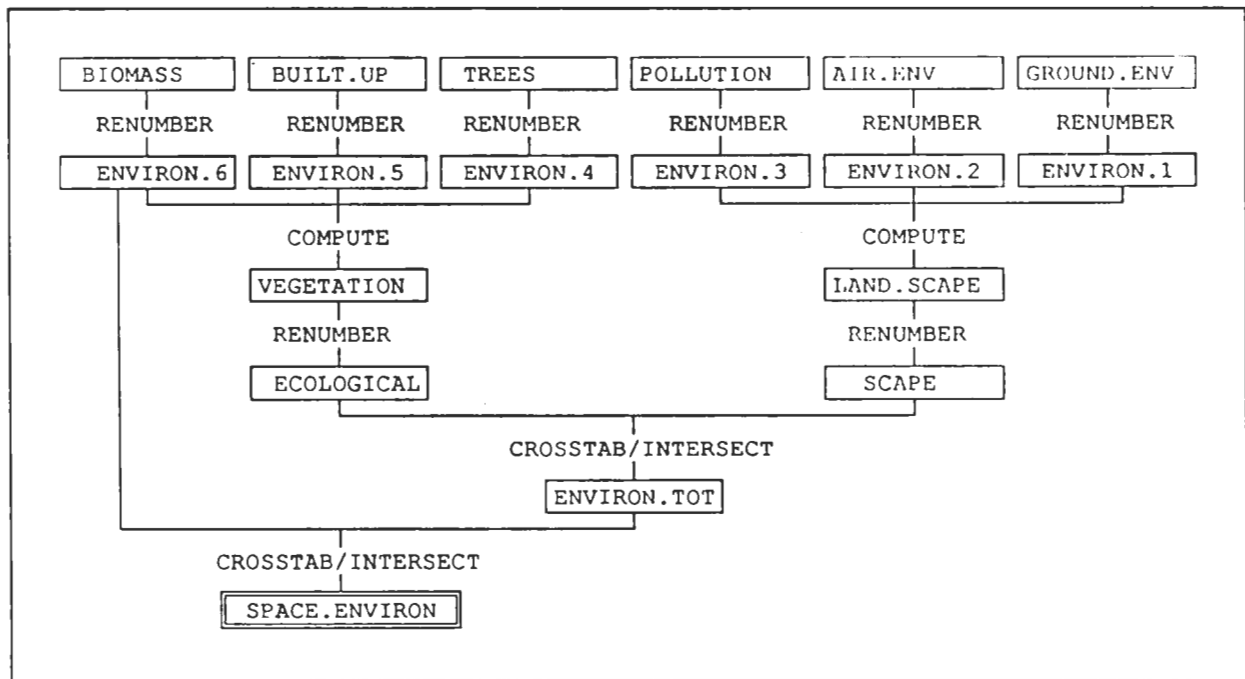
BIOMASS BUILT.UP TREES POLLUTION AIR.ENV GROUND.ENV

RENUMBER RENUMBER RENUMBER RENUMBER RENUMBER RENUMBER

ENVIRON.6 ENVIRON.5 ENVIRON.4 ENVIRON.3 ENVIRON.2 ENVIRON.1

COMPUTE

VEGETATION

RENUMBER

ECOLOGICAL

COMPUTE

LAND.SCAPE

RENUMBER

SCAPE

CROSSTAB/INTERSECT

ENVIRON.TOT

CROSSTAB/INTERSECT

SPACE.ENVIRON